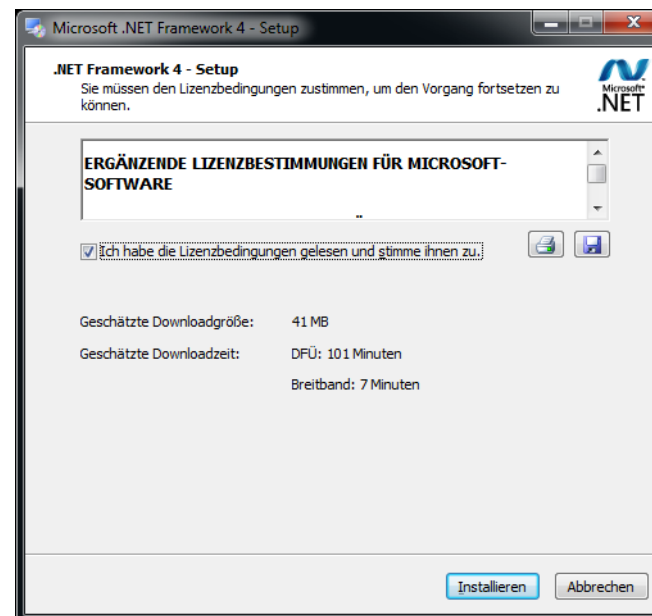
Microsoft .NET Framework 4 - Setup

.NET Framework 4 - Setup
Sie müssen den Lizenzbedingungen zustimmen, um den Vorgang fortsetzen zu können.

Microsoft .NET

ERGÄNZENDE LIZENZBESTIMMUNGEN FÜR MICROSOFT-SOFTWARE

Ich habe die Lizenzbedingungen gelesen und stimme ihnen zu.

Geschätzte Downloadgröße: 41 MB

Geschätzte Downloadzeit: DFÜ: 101 Minuten

Breitband: 7 Minuten

Installieren Abbrechen